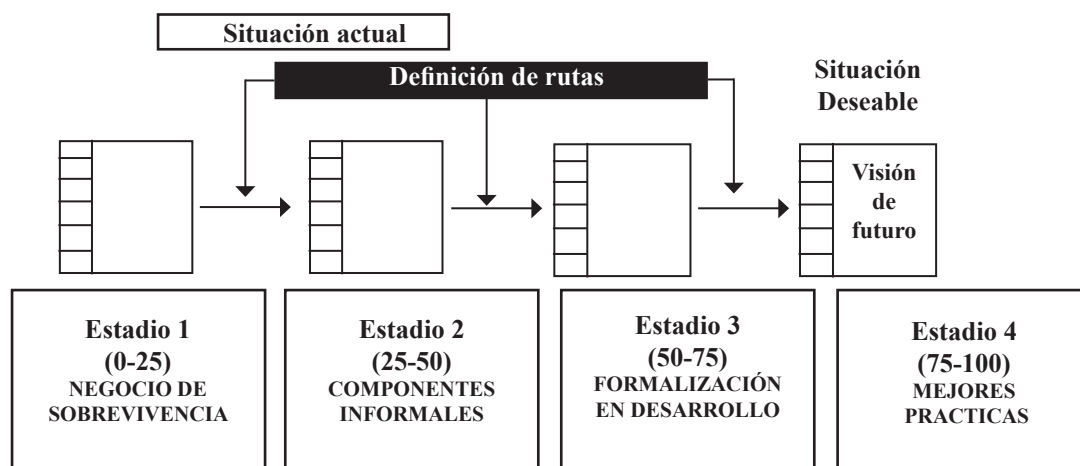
Situación actual

Definición de rutas

Situación Deseable

Visión de futuro

Estadio 1
(0-25)
NEGOCIO DE SOBREVIVENCIA

Estadio 2
(25-50)
COMPONENTES INFORMALES

Estadio 3
(50-75)
FORMALIZACIÓN EN DESARROLLO

Estadio 4
(75-100)
MEJORES PRACTICAS